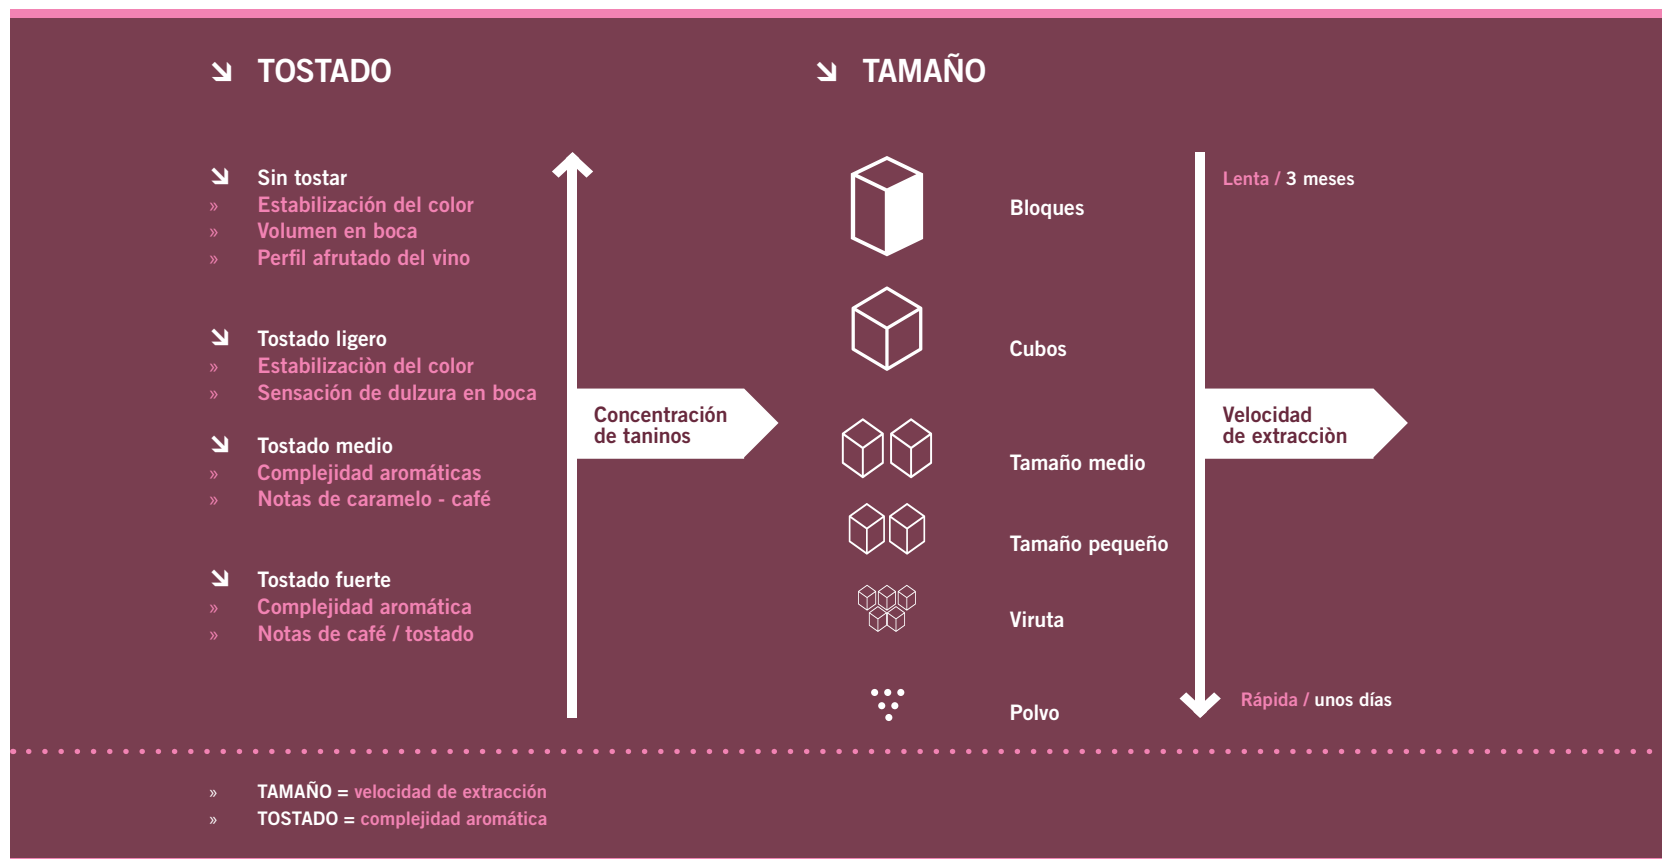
↘ TOSTADO

↘ Sin tostar
» Estabilización del color
» Volumen en boca
» Perfil afrutado del vino

↘ Tostado ligero
» Estabilizaciòn del color
» Sensación de dulzura en boca

↘ Tostado medio
» Complejidad aromáticas
» Notas de caramelo - café

↘ Tostado fuerte
» Complejidad aromática
» Notas de café / tostado

Concentración de taninos

↘ TAMAÑO

Bloques

Cubos

Tamaño medio

Tamaño pequeño

Viruta

Polvo

Lenta / 3 meses

Velocidad de extracciòn

Rápida / unos días

» TAMAÑO = velocidad de extracción
» TOSTADO = complejidad aromática